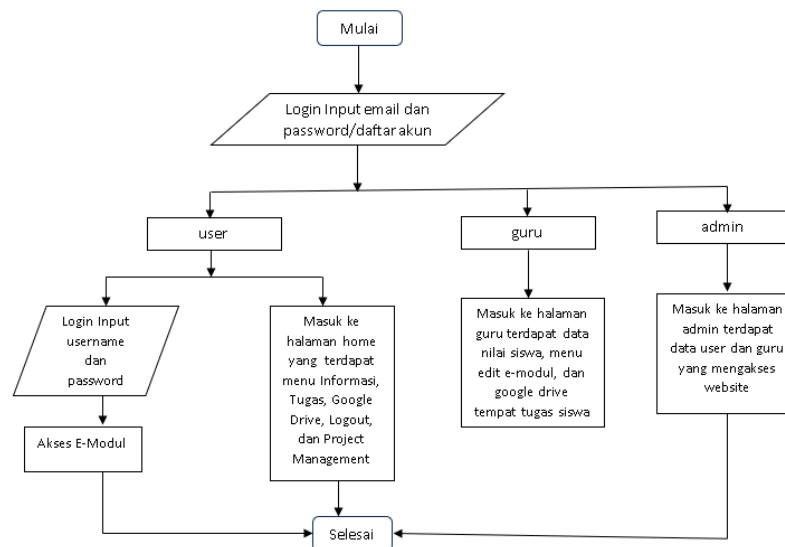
Mulai

Login Input email dan password/daftar akun

user

guru

admin

Login Input username dan password

Masuk ke halaman home yang terdapat menu Informasi, Tugas, Google Drive, Logout, dan Project Management

Masuk ke halaman guru terdapat data nilai siswa, menu edit e-modul, dan google drive tempat tugas siswa

Masuk ke halaman admin terdapat data user dan guru yang mengakses website

Akses E-Modul

Selesai